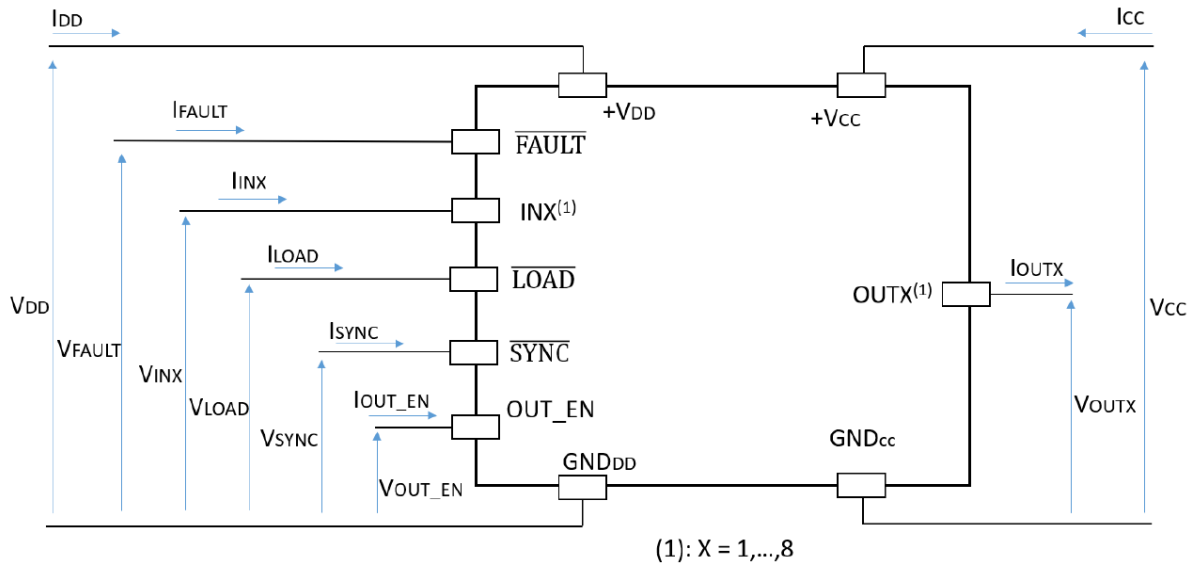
$I_{DD}$

$I_{CC}$

$+V_{DD}$

$+V_{CC}$

$I_{FAULT}$

$\overline{FAULT}$

$I_{INX}$

$INX^{(1)}$

$I_{LOAD}$

$\overline{LOAD}$

$OUTX^{(1)}$

$I_{OUTX}$

$V_{DD}$

$V_{CC}$

$V_{FAULT}$

$I_{SYNC}$

$\overline{SYNC}$

$V_{INX}$

$V_{LOAD}$

$I_{OUT\_EN}$

OUT_EN

$V_{OUTX}$

$V_{SYNC}$

$GND_{CC}$

$GND_{DD}$

$V_{OUT\_EN}$

(1): X = 1,…,8